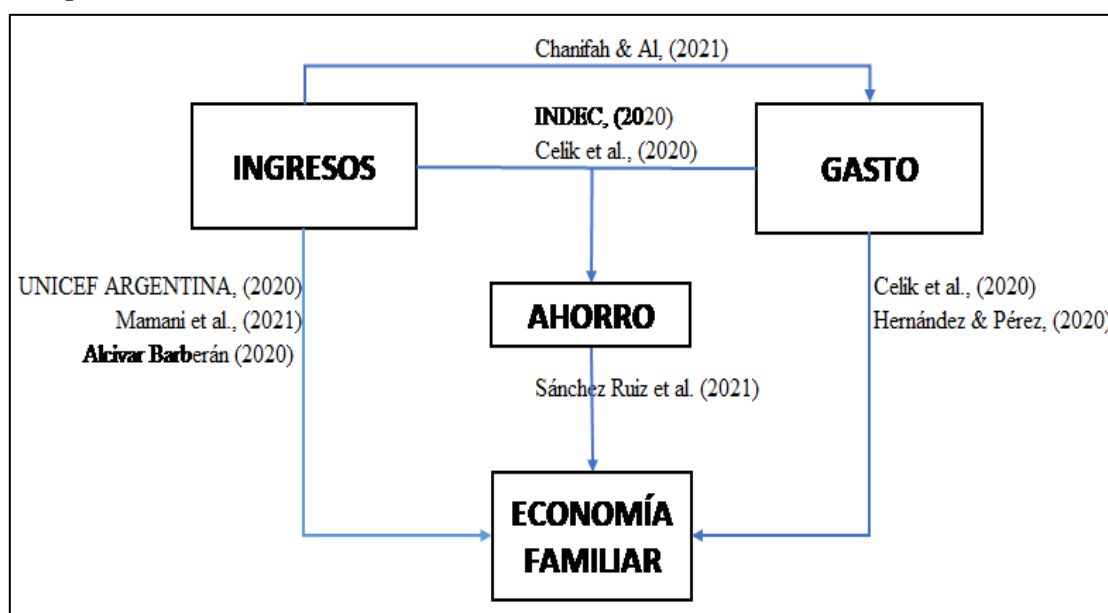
Chanifah & Al, (2021)

INGRESOS

INDEC, (2020)

Celik et al., (2020)

GASTO

UNICEF ARGENTINA, (2020)

Mamani et al., (2021)

Alcivar Barberán (2020)

AHORRO

Celik et al., (2020)

Hernández & Pérez, (2020)

Sánchez Ruiz et al. (2021)

ECONOMÍA FAMILIAR